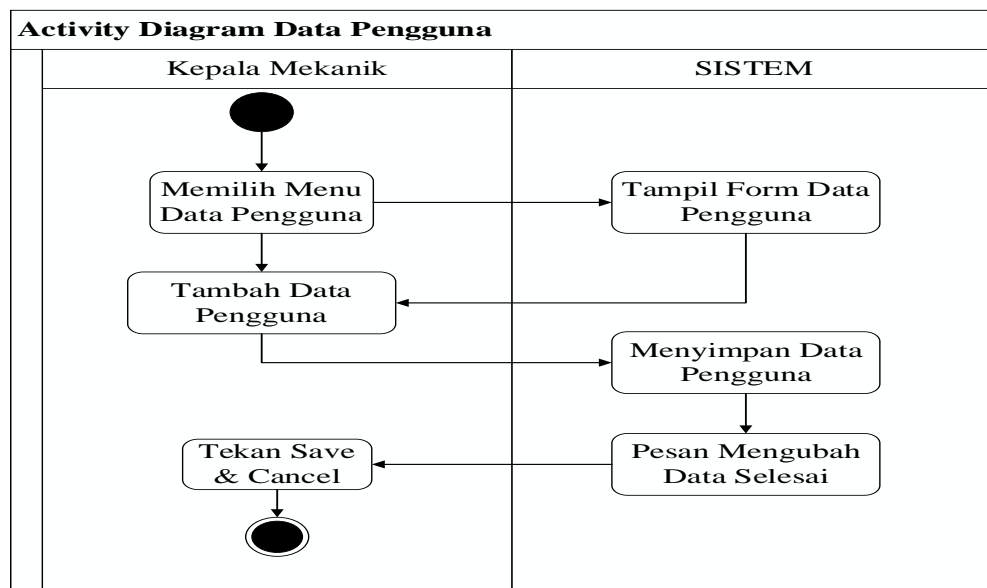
Activity Diagram Data Pengguna

Kepala Mekanik

SISTEM

Memilih Menu Data Pengguna

Tampil Form Data Pengguna

Tambah Data Pengguna

Menyimpan Data Pengguna

Tekan Save & Cancel

Pesan Mengubah Data Selesai